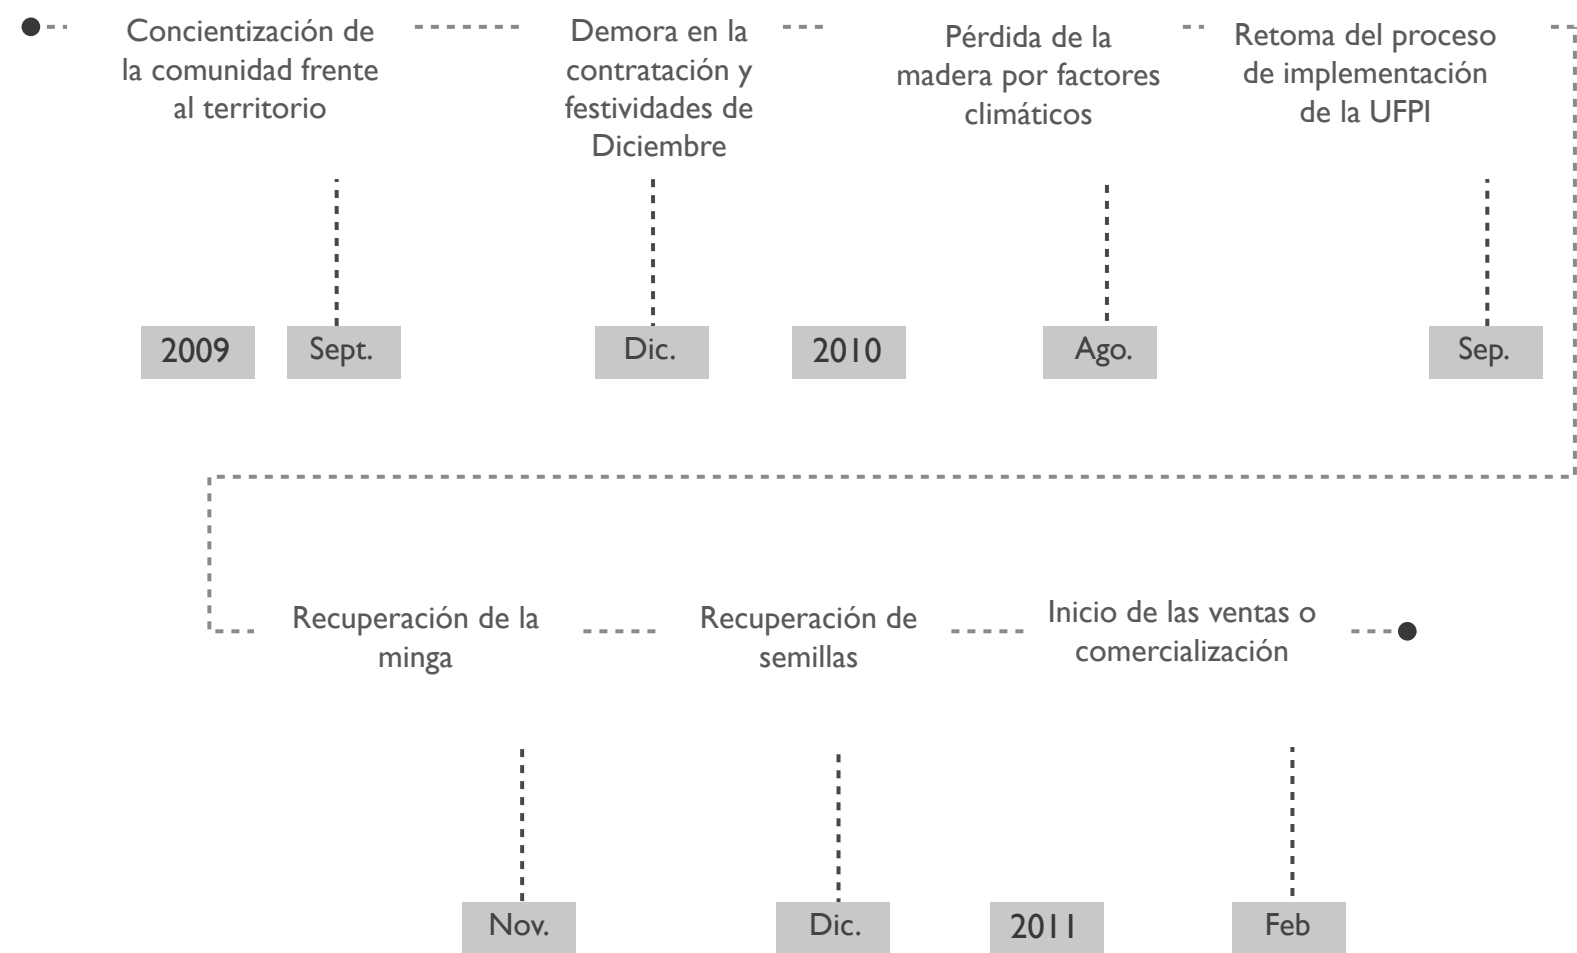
Concientización de la comunidad frente al territorio

Demora en la contratación y festividades de Diciembre

Pérdida de la madera por factores climáticos

Retoma del proceso de implementación de la UFPI

2009

Sept.

Dic.

2010

Ago.

Sep.

Recuperación de la minga

Recuperación de semillas

Inicio de las ventas o comercialización

Nov.

Dic.

2011

Feb